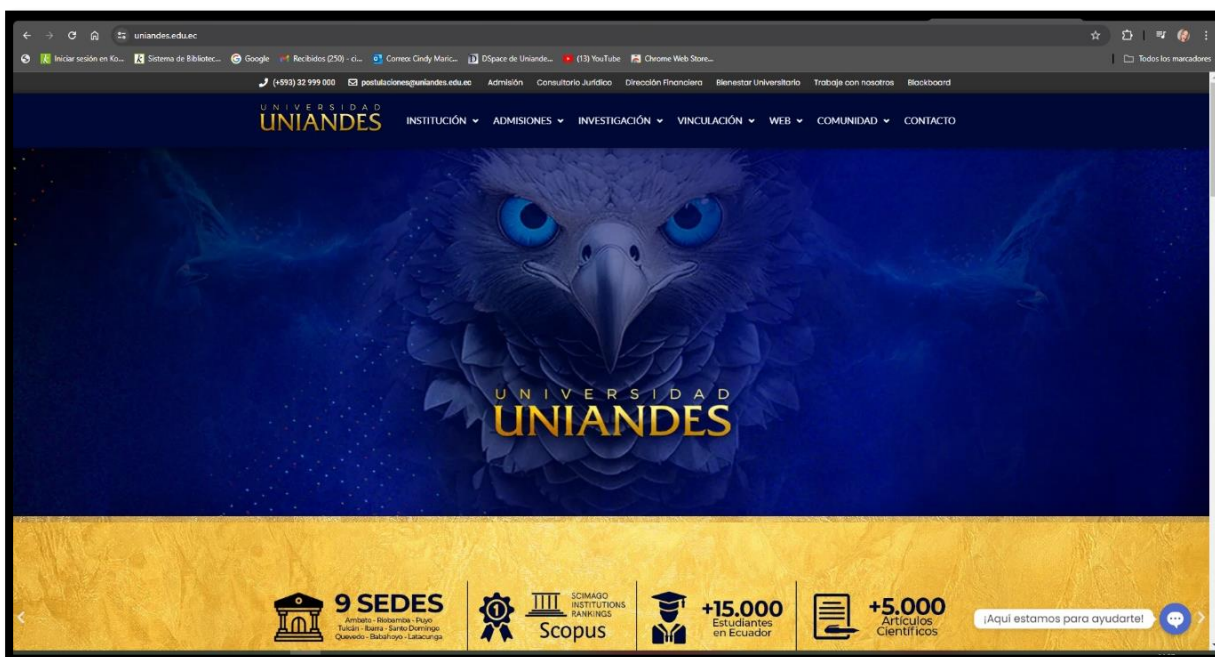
uniandes.edu.ec

Iniciar sesión en Ko... Sistema de Bibliotec... Google Recibidos (250) - ci... Correo: Cindy Maric... DSpace de Uniande... (13) YouTube Chrome Web Store... Todos los marcadores

(+593) 32 999 000 postulaciones@uniandes.edu.ec Admisión Consultorio Jurídico Dirección Financiera Bienestar Universitario Trabaja con nosotros Blackboard

UNIVERSIDAD UNIANDES

INSTITUCIÓN ADMISIONES INVESTIGACIÓN VINCULACIÓN WEB COMUNIDAD CONTACTO

UNIVERSIDAD UNIANDES

9 SEDES
Ambato - Riobamba - Puyo Tulcán - Ibarra - Santo Domingo Quevedo - Babahoyo - Latacunga

1 SCIMAGO INSTITUTIONS RANKINGS Scopus

+15.000 Estudiantes en Ecuador

+5.000 Artículos Científicos

¡Aquí estamos para ayudarte!